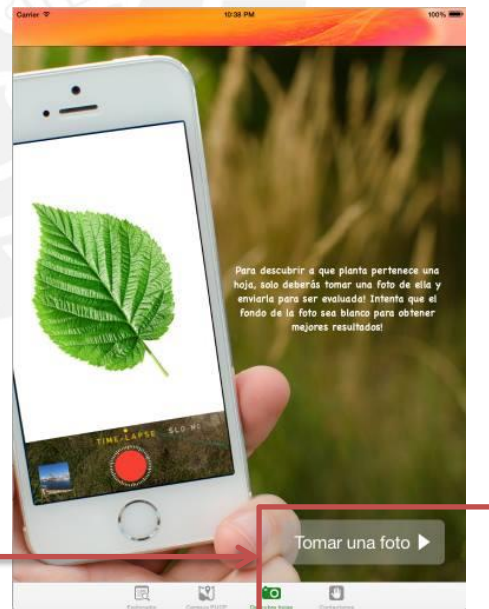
Carrier
10:38 PM
100%

Para descubrir a que planta pertenece una hoja, solo deberás tomar una foto de ella y enviarla para ser evaluada! Intenta que el fondo de la foto sea blanco para obtener mejores resultados!

TIME-LAPSE SLO-MO

Tomar una foto ▶

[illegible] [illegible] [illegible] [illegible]